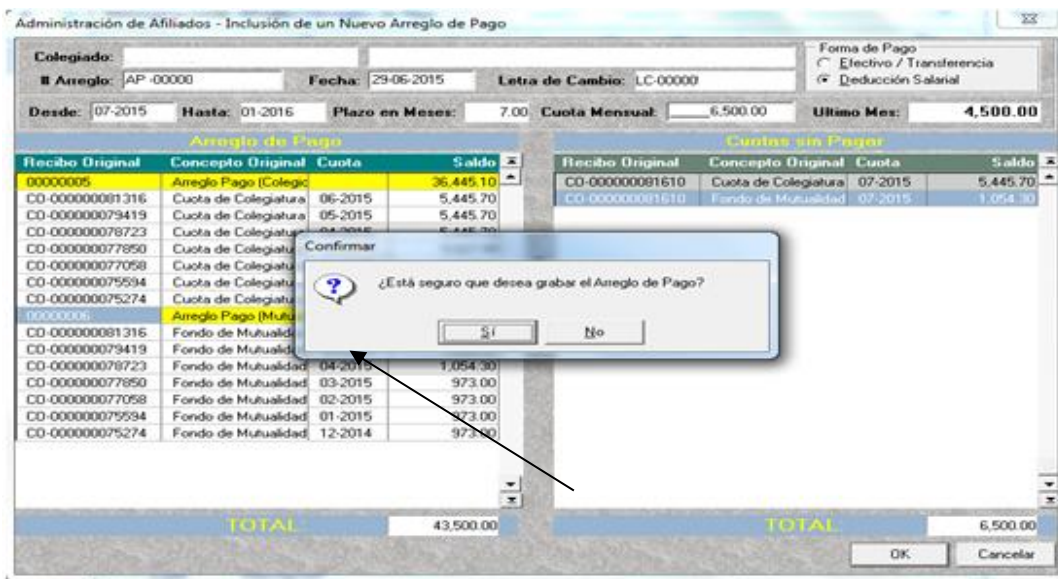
Administración de Afiliados - Inclusión de un Nuevo Arreglo de Pago

Colegiado:
# Arreglo: AP -00000
Fecha: 29-06-2015
Letra de Cambio: LC-00000
Forma de Pago
Efectivo / Transferencia
Deducción Salarial

Desde: 07-2015
Hasta: 01-2016
Plazo en Meses: 7.00
Cuota Mensual: 6,500.00
Ultimo Mes: 4,500.00

Arreglo de Pago

| Recibo Original | Concepto Original | Cuota | Saldo |
|---|---|---|---|
| 00000005 | Arreglo Pago (Colegic | | 36,445.10 |
| CO-000000081316 | Cuota de Colegiatura | 06-2015 | 5,445.70 |
| CO-000000079419 | Cuota de Colegiatura | 05-2015 | 5,445.70 |
| CO-000000078723 | Cuota de Colegiatu | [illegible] | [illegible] |
| CO-000000077850 | Cuota de Colegiatu | | |
| CO-000000077058 | Cuota de Colegiatu | | |
| CO-000000075594 | Cuota de Colegiatu | | |
| CO-000000075274 | Cuota de Colegiatu | | |
| 00000006 | Arreglo Pago (Mutu | | |
| CO-000000081316 | Fondo de Mutualid | | |
| CO-000000079419 | Fondo de Mutualid | | |
| CO-000000078723 | Fondo de Mutualidad | 04-2015 | 1,054.30 |
| CO-000000077850 | Fondo de Mutualidad | 03-2015 | 973.00 |
| CO-000000077058 | Fondo de Mutualidad | 02-2015 | 973.00 |
| CO-000000075594 | Fondo de Mutualidad | 01-2015 | 973.00 |
| CO-000000075274 | Fondo de Mutualidad | 12-2014 | 973.00 |

TOTAL 43,500.00

Cuotas sin Pagar

| Recibo Original | Concepto Original | Cuota | Saldo |
|---|---|---|---|
| CO-000000081610 | Cuota de Colegiatura | 07-2015 | 5,445.70 |
| CO-000000081610 | Fondo de Mutualidad | 07-2015 | 1,054.30 |

TOTAL 6,500.00

Confirmar
¿Está seguro que desea grabar el Arreglo de Pago?
Sí
No

OK
Cancelar